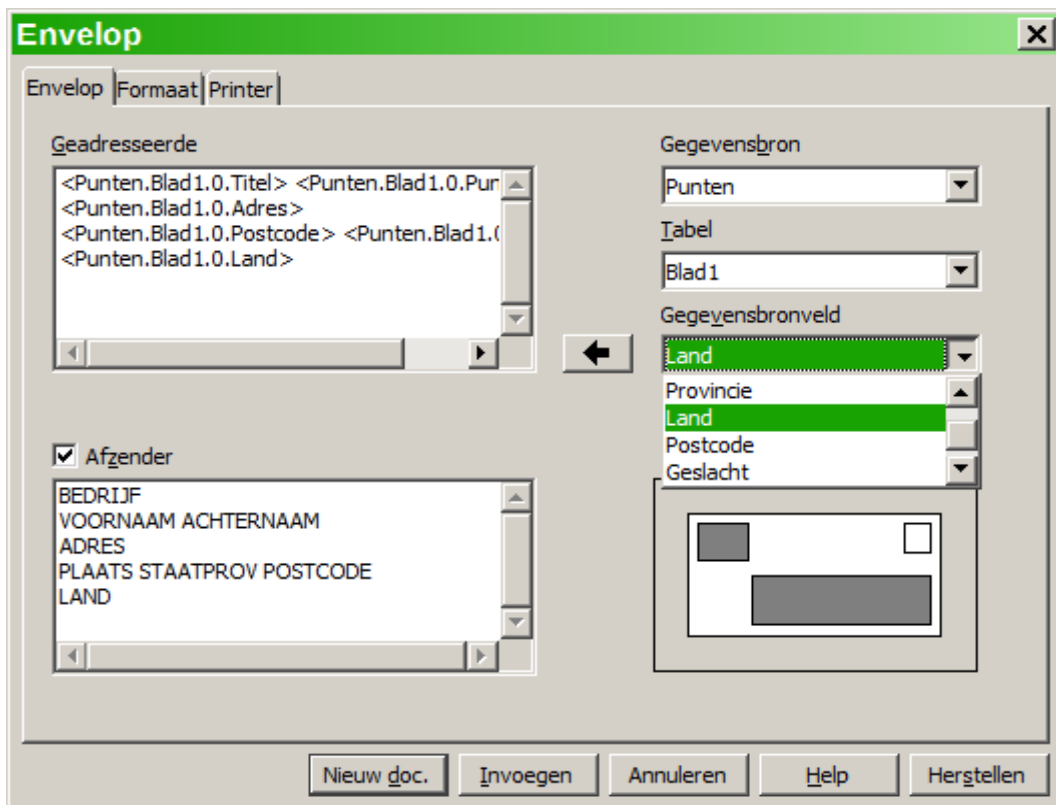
Envelop

Envelop | Formaat | Printer

Geadresseerde

<Punten.Blad1.0.Titel> <Punten.Blad1.0.Pur
<Punten.Blad1.0.Adres>
<Punten.Blad1.0.Postcode> <Punten.Blad1.(
<Punten.Blad1.0.Land>

Gegevensbron

Punten

Tabel

Blad1

Gegevensbronveld

Land

Provincie
Land
Postcode
Geslacht

Afzender

BEDRIJF
VOORNAAM ACHTERNAAM
ADRES
PLAATS STAATPROV POSTCODE
LAND

Nieuw doc. | Invoegen | Annuleren | Help | Herstellen